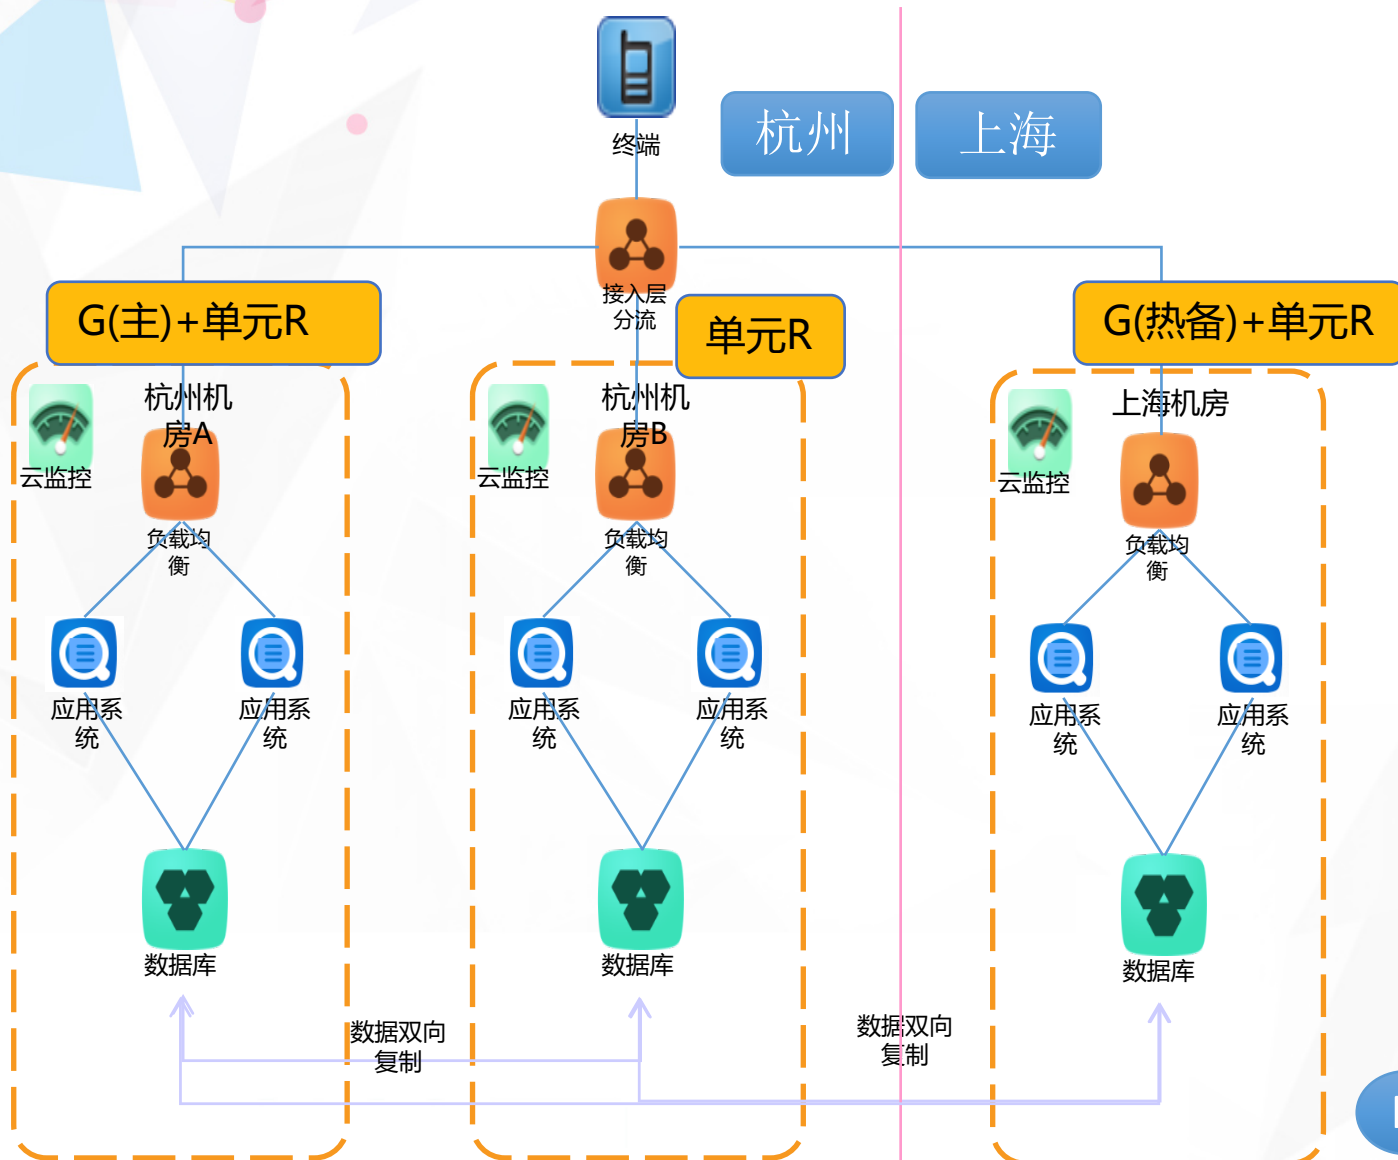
终端

杭州

上海

接入层分流

G(主)+单元R

单元R

G(热备)+单元R

杭州机房A

云监控

负载均衡

应用系统

应用系统

数据库

杭州机房B

云监控

负载均衡

应用系统

应用系统

数据库

上海机房

云监控

负载均衡

应用系统

应用系统

数据库

数据双向复制

数据双向复制